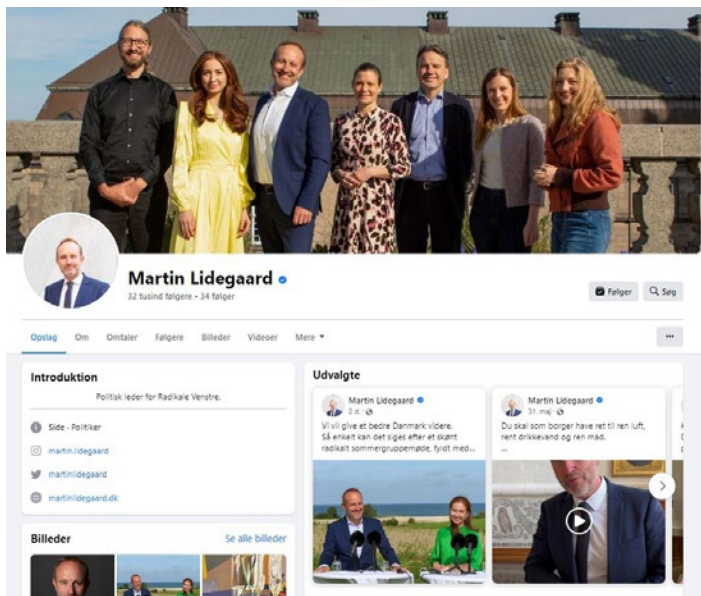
Martin Lidegaard

32 tusind følgere • 34 følger

Følger

Søg

Opslag
Om
Omtaler
Følgere
Billeder
Videoer
Mere ▾

...

Introduktion

Politisk leder for Radikale Venstre.

Side · Politiker

martin.lidegaard

martinlidegaard

martinlidegaard.dk

Billeder

Se alle billeder

Udvalgte

Martin Lidegaard
2 d.

Vi vil give et bedre Danmark videre.
Så enkelt kan det siges efter et skønt radikalt sommergruppemøde, fyldt med...

Martin Lidegaard
31. maj

Du skal som borger have ret til ren luft, rent drikkevand og ren mad.
...